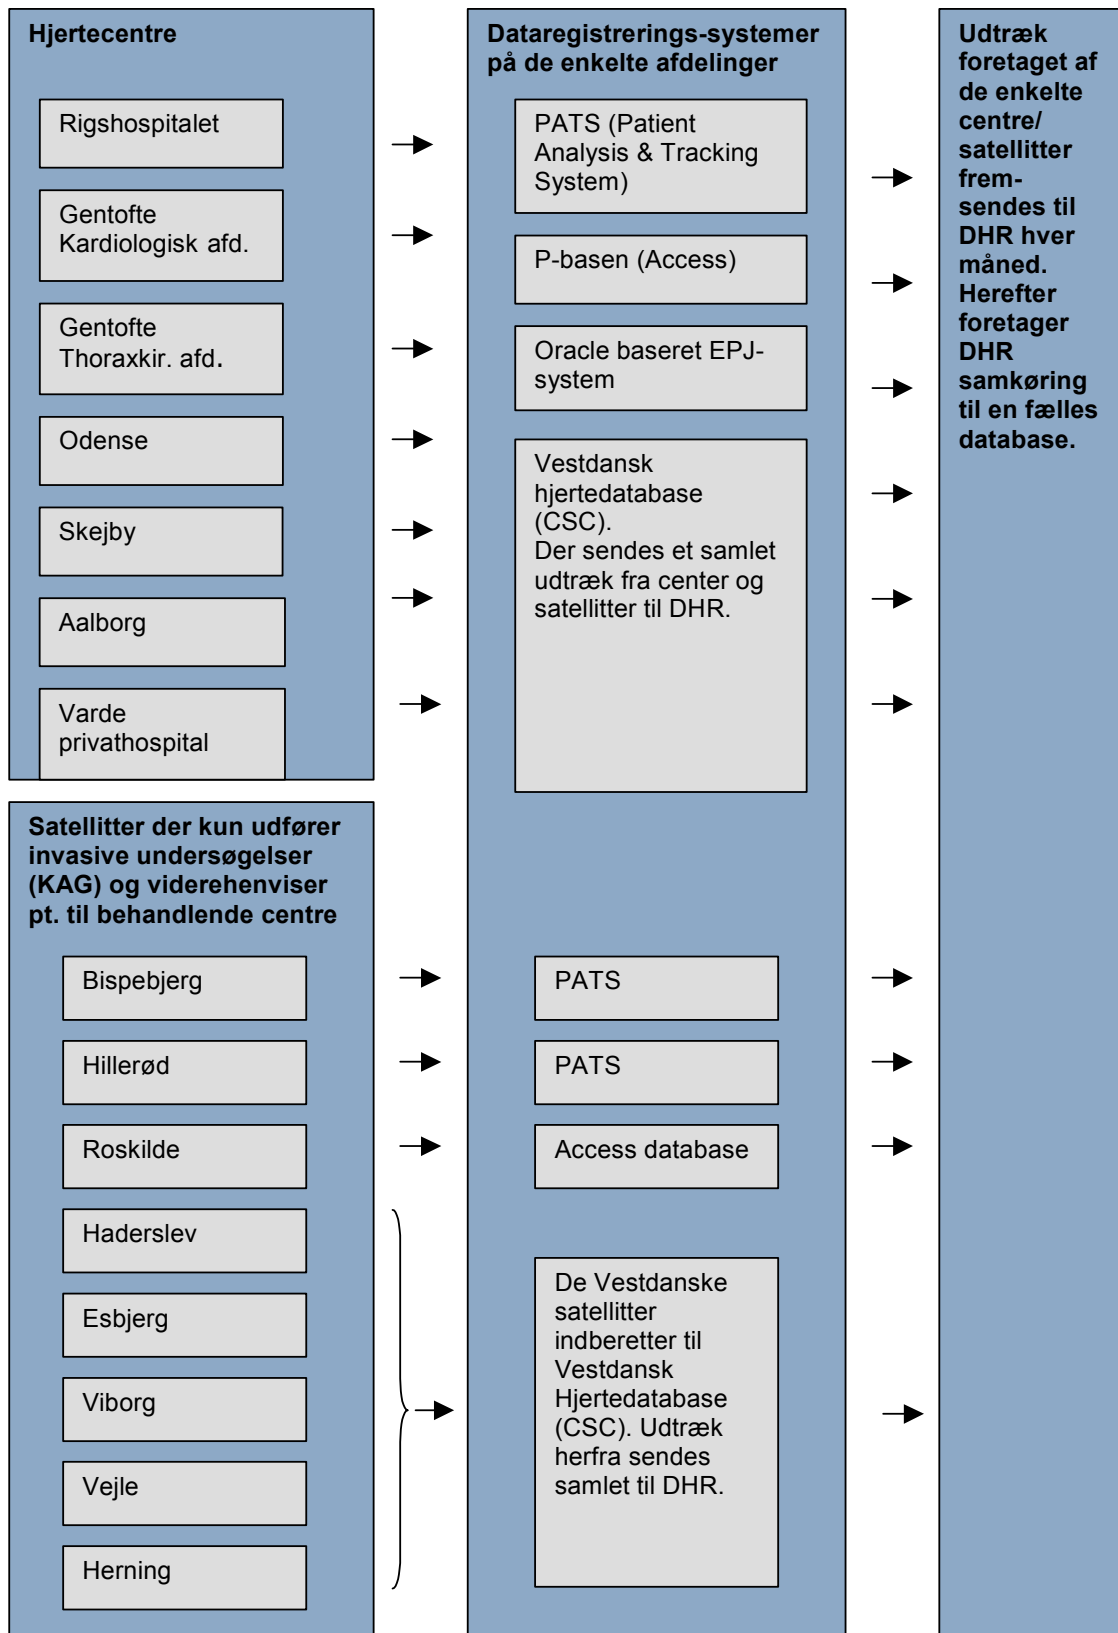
Hjertecentre

Rigshospitalet

Gentofte Kardiologisk afd.

Gentofte Thoraxkir. afd.

Odense

Skejby

Aalborg

Varde privathospital

Satellitter der kun udfører invasive undersøgelser (KAG) og viderehenviser pt. til behandlende centre

Bispebjerg

Hillerød

Roskilde

Haderslev

Esbjerg

Viborg

Vejle

Herning

Dataregistrerings-systemer på de enkelte afdelinger

PATS (Patient Analysis & Tracking System)

P-basen (Access)

Oracle baseret EPJ-system

Vestdansk hjertedatabase (CSC).
Der sendes et samlet udtræk fra center og satellitter til DHR.

PATS

PATS

Access database

De Vestdanske satellitter indberetter til Vestdansk Hjertedatabase (CSC). Udtræk herfra sendes samlet til DHR.

Udtræk foretaget af de enkelte centre/ satellitter frem-sendes til DHR hver måned. Herefter foretager DHR samkøring til en fælles database.